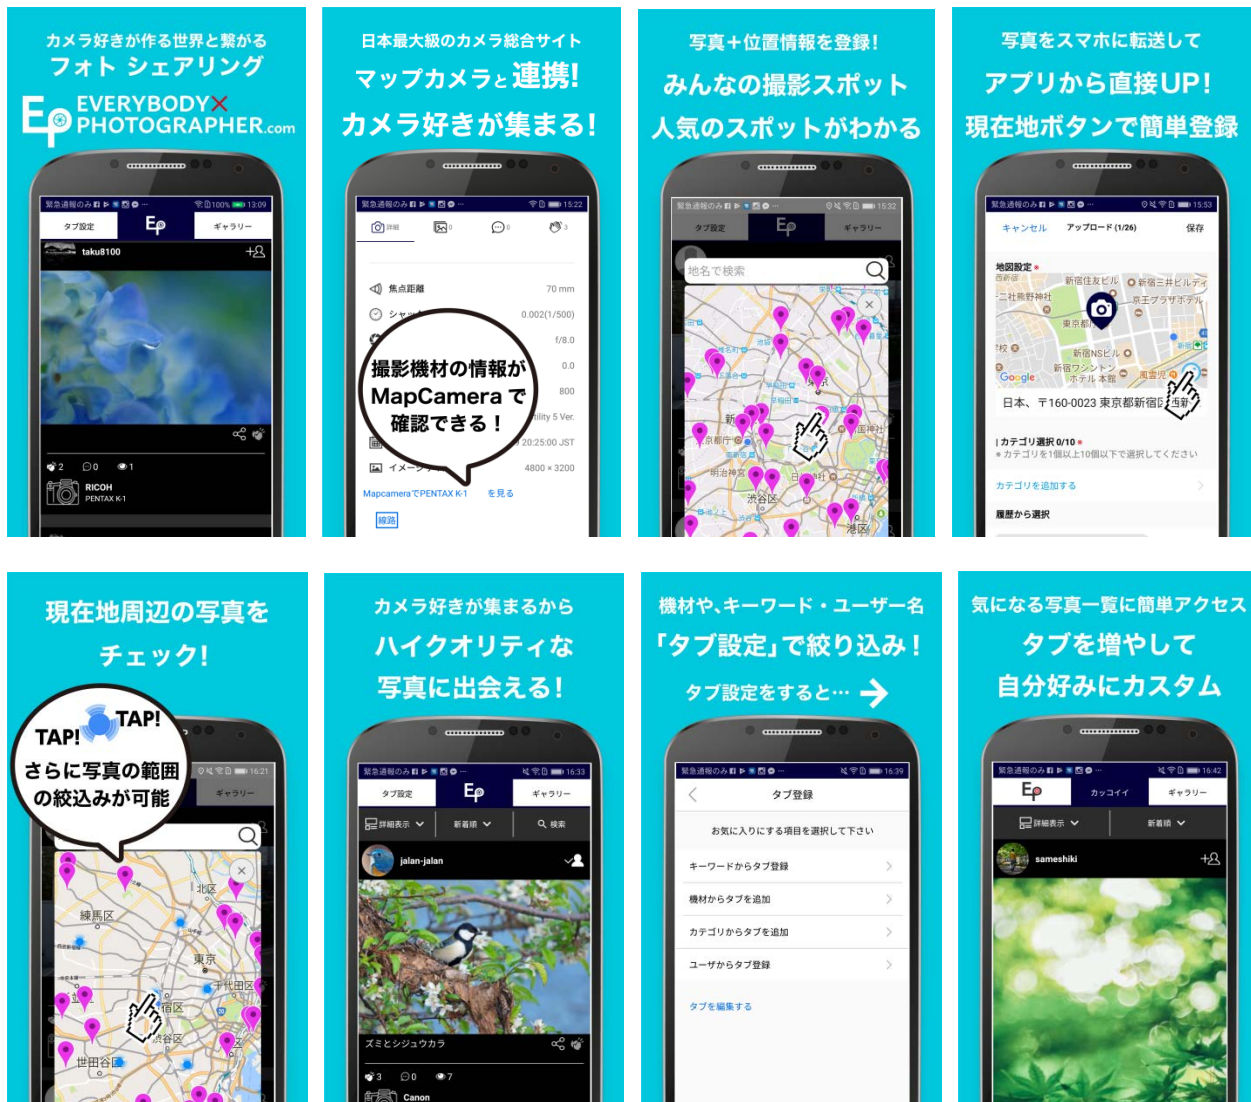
カメラ好きが作る世界と繋がる
フォト シェアリング
EVERYBODY✕ PHOTOGRAPHER.com

緊急通報のみ 100% 13:09
タブ設定 Ep ギャラリー
taku8100
2 0 1
RICOH
PENTAX K-1

日本最大級のカメラ総合サイト
マップカメラと連携!
カメラ好きが集まる!

緊急通報のみ 15:22
詳細 0 0 3
焦点距離 70 mm
シャッ 0.002(1/500)
f/8.0
0.0
800
bility 5 Ver.
20:25:00 JST
イメージ 4800 × 3200
Mapcameraで PENTAX K-1 を見る
線路

撮影機材の情報が MapCamera で 確認できる!

写真+位置情報を登録!
みんなの撮影スポット
人気のスポットがわかる

緊急通報のみ 15:32
タブ設定 Ep ギャラリー
地名で検索
渋谷区
港区

写真をスマホに転送して
アプリから直接UP!
現在地ボタンで簡単登録

緊急通報のみ 15:53
キャンセル アップロード (1/26) 保存
地図設定
新宿住友ビル 新宿三井ビルディング
東京都庁
京王プラザホテル
新宿NSビル
新宿ワシントンホテル 本館
Google
日本、〒160-0023 東京都新宿区西新
カテゴリ選択 0/10
カテゴリを1個以上10個以下で選択してください
カテゴリを追加する
履歴から選択

現在地周辺の写真を
チェック!

TAP! TAP!
さらに写真の範囲の絞込みが可能

16:21
ギャラリー
北区
練馬区
東京
千代田区
宿区
渋谷区
世田谷区

カメラ好きが集まるから
ハイクオリティな
写真に出会える!

緊急通報のみ 16:33
タブ設定 Ep ギャラリー
詳細表示 新着順 検索
jalan-jalan
ズミとシジュウカラ
3 0 7
Canon

機材や、キーワード・ユーザー名
「タブ設定」で絞り込み!
タブ設定をすると…

緊急通報のみ 16:39
タブ登録
お気に入りにする項目を選択して下さい
キーワードからタブ登録
機材からタブを追加
カテゴリからタブを追加
ユーザからタブ登録
タブを編集する

気になる写真一覧に簡単アクセス
タブを増やして
自分好みにカスタム

緊急通報のみ 16:42
Ep カッコイイ ギャラリー
詳細表示 新着順
sameshiki